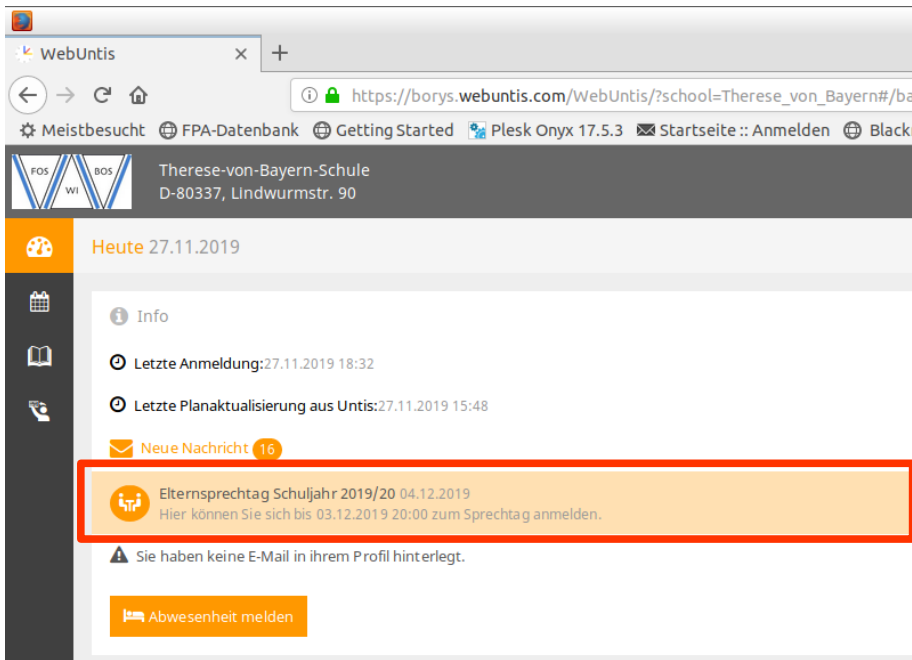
WebUntis ×
+

https://borys.webuntis.com/WebUntis/?school=Therese_von_Bayern#/ba

Meistbesucht FPA-Datenbank Getting Started Plesk Onyx 17.5.3 Startseite :: Anmelden Black

FOS WI BOS

Therese-von-Bayern-Schule
D-80337, Lindwurmstr. 90

Heute 27.11.2019

Info

Letzte Anmeldung:27.11.2019 18:32

Letzte Planaktualisierung aus Untis:27.11.2019 15:48

Neue Nachricht 16

Elternsprechtag Schuljahr 2019/20 04.12.2019
Hier können Sie sich bis 03.12.2019 20:00 zum Sprechtag anmelden.

Sie haben keine E-Mail in ihrem Profil hinterlegt.

Abwesenheit melden